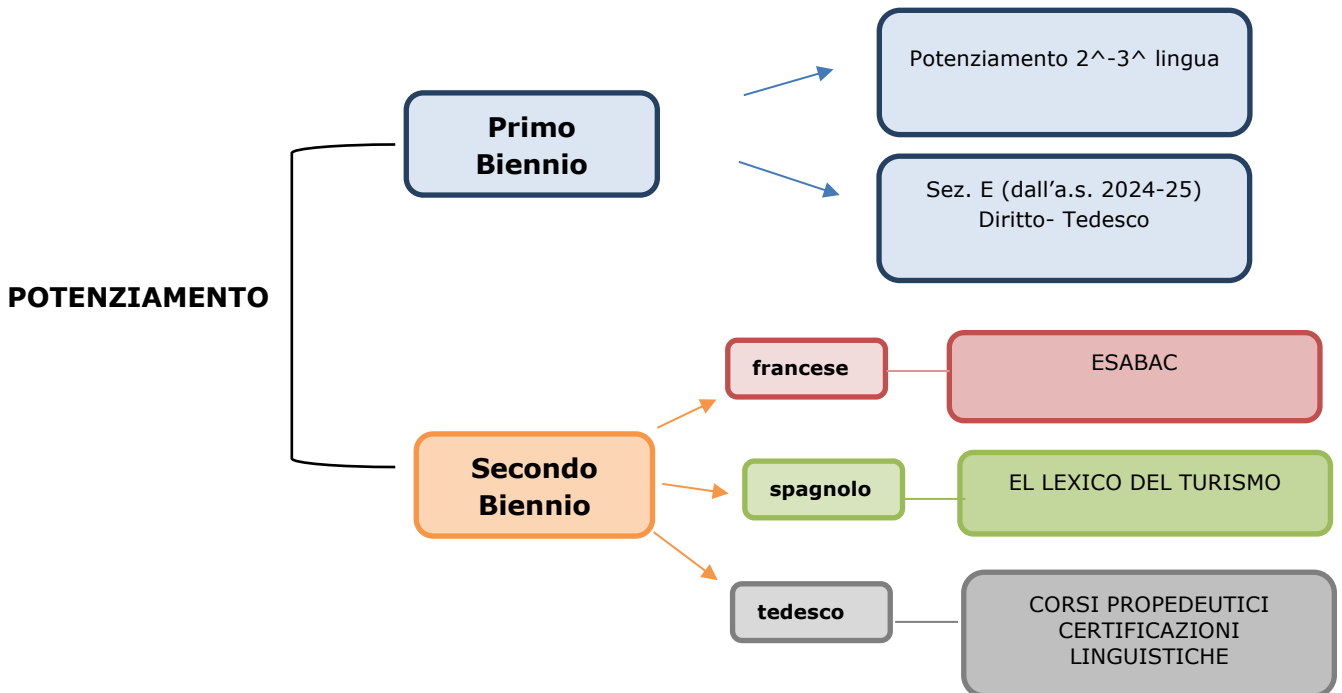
POTENZIAMENTO

Primo Biennio

Potenziamento 2^-3^ lingua

Sez. E (dall'a.s. 2024-25) Diritto- Tedesco

Secondo Biennio

francese

ESABAC

spagnolo

EL LEXICO DEL TURISMO

tedesco

CORSI PROPEDEUTICI CERTIFICAZIONI LINGUISTICHE